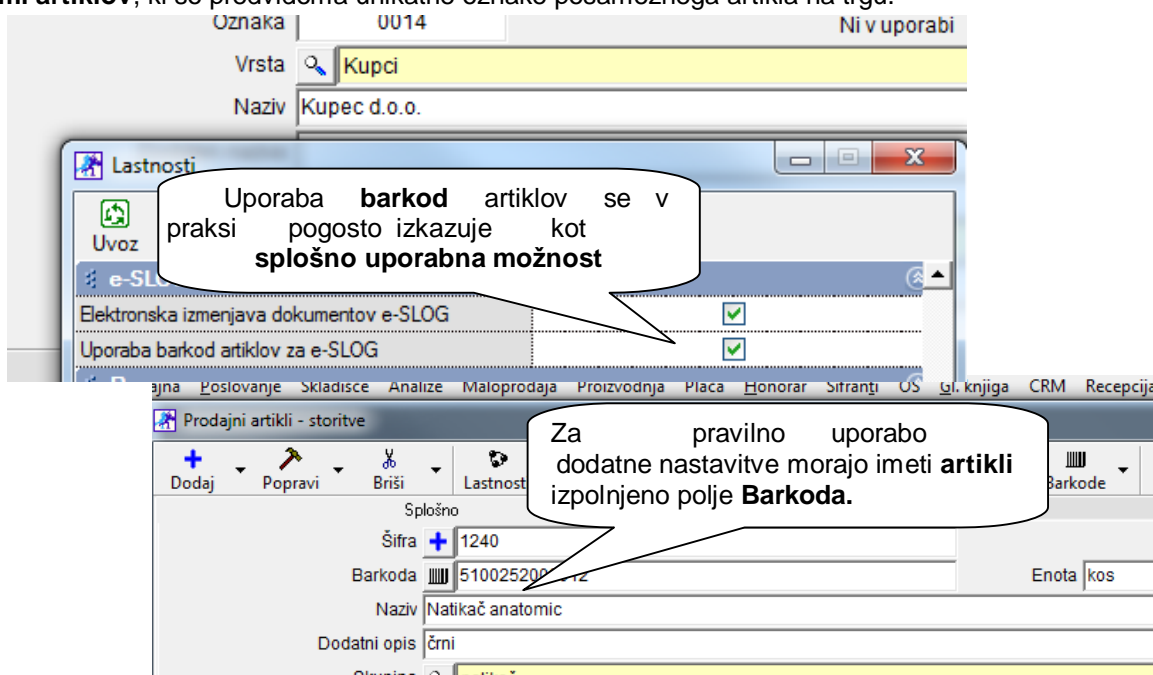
**m artiklov**, ki so predvidoma unikatno oznako posameznega artikla na trgu.

Oznaka 0014 Ni v uporabi

Vrsta Kupci

Naziv Kupec d.o.o.

Lastnosti

Uvoz

e-SLO

Uporaba **barkod** artiklov se v praksi pogosto izkazuje kot **splošno uporabna možnost**

Elektronska izmenjava dokumentov e-SLOG

Uporaba barkod artiklov za e-SLOG

ajna Poslovanje Skladisce Analize Maloprodaja Proizvodnja Placa Honorar Sifranti OS Gl. knjiga CRM Recepcija

Prodajni artikli - storitve

Dodaj Popravi Briši Lastnost Barkode

Za pravilno uporabo dodatne nastavitve morajo imeti **artikli** izpolnjeno polje **Barkoda.**

Splošno

Šifra 1240

Barkoda 5100252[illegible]12

Enota kos

Naziv Natikač anatomic

Dodatni opis črni

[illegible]